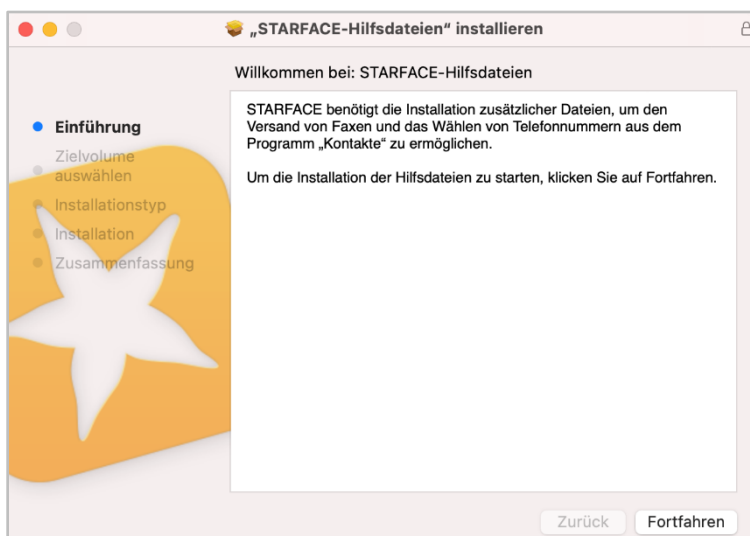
„STARFACE-Hilfsdateien“ installieren

Willkommen bei: STARFACE-Hilfsdateien

Einführung
Zielvolume auswählen
Installationstyp
Installation
Zusammenfassung

STARFACE benötigt die Installation zusätzlicher Dateien, um den Versand von Faxen und das Wählen von Telefonnummern aus dem Programm „Kontakte“ zu ermöglichen.

Um die Installation der Hilfsdateien zu starten, klicken Sie auf Fortfahren.

Zurück
Fortfahren